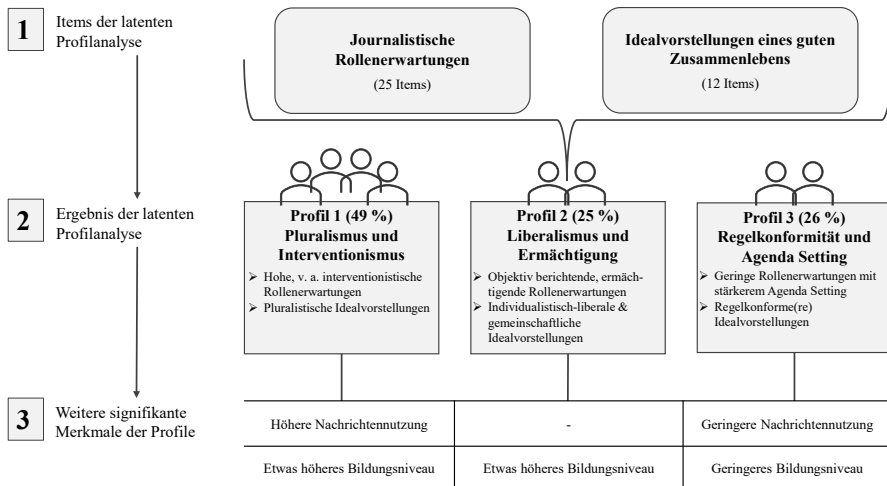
1 Items der latenten Profilanalyse

Journalistische Rollenerwartungen
(25 Items)

Idealvorstellungen eines guten Zusammenlebens
(12 Items)

2 Ergebnis der latenten Profilanalyse

Profil 1 (49 %)
Pluralismus und Interventionismus
➢ Hohe, v. a. interventionistische Rollenerwartungen
➢ Pluralistische Idealvorstellungen

Profil 2 (25 %)
Liberalismus und Ermächtigung
➢ Objektiv berichtende, ermächtigende Rollenerwartungen
➢ Individualistisch-liberale & gemeinschaftliche Idealvorstellungen

Profil 3 (26 %)
Regelkonformität und Agenda Setting
➢ Geringe Rollenerwartungen mit stärkerem Agenda Setting
➢ Regelkonforme(re) Idealvorstellungen

3 Weitere signifikante Merkmale der Profile

| Höhere Nachrichtennutzung | - | Geringere Nachrichtennutzung |
|---|---|---|
| Etwas höheres Bildungsniveau | Etwas höheres Bildungsniveau | Geringeres Bildungsniveau |